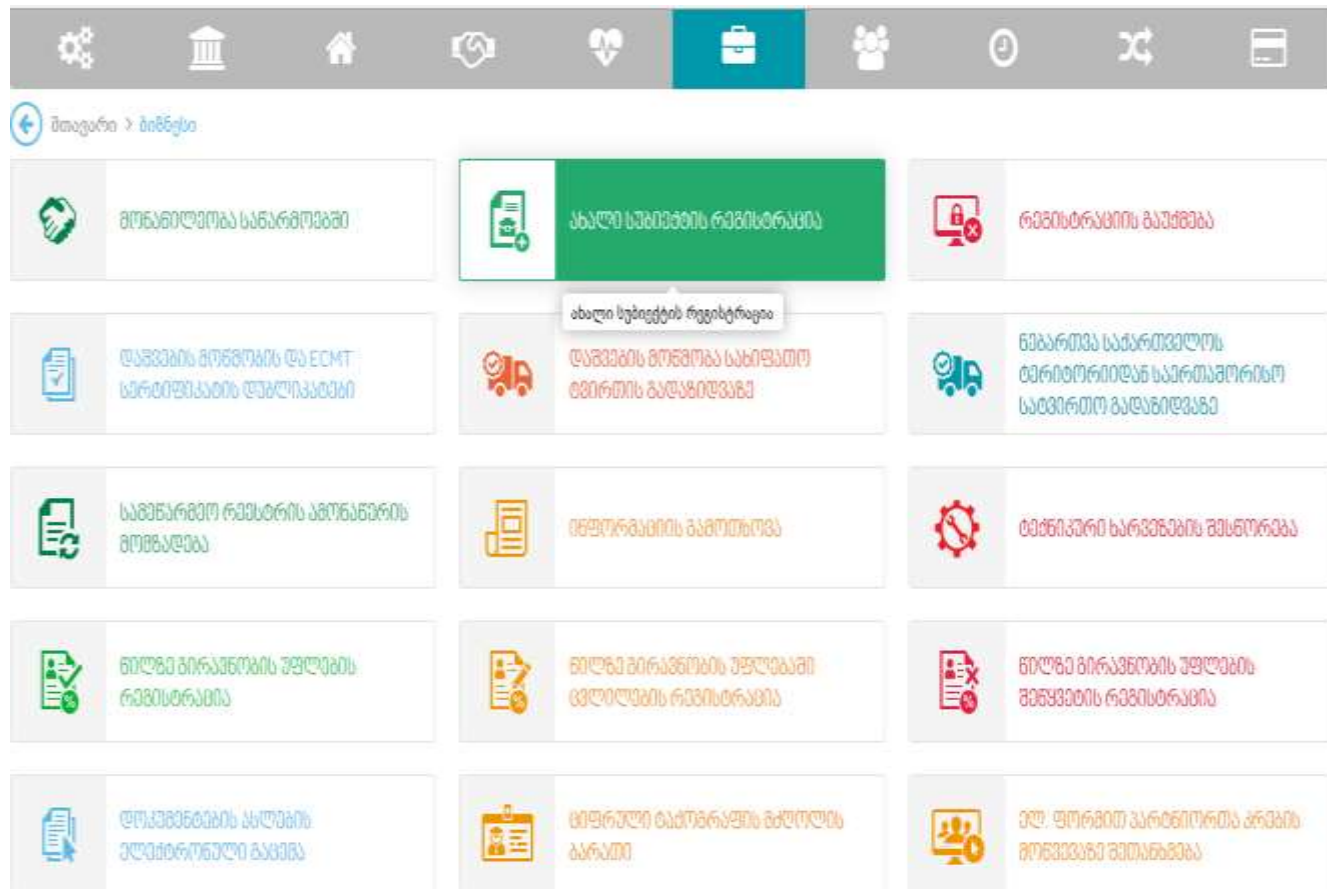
მთავარი > ბიზნესი

მონაწილეობა საწარმოებში

ახალი სუბიექტის რეგისტრაცია

ახალი სუბიექტის რეგისტრაცია

რეგისტრაციის გაუქმება

დაშვების მოწმობის და ECMT სერტიფიკატის დუბლიკატები

დაშვების მოწმობა სახიფათო ტვირთის გადაზიდვაზე

ნებართვა საქართველოს ტერიტორიიდან საერთაშორისო სატვირთო გადაზიდვაზე

სამეწარმეო რეესტრის ამონაწერის მომზადება

ინფორმაციის გამოთხოვა

ტექნიკური ხარვეზების შესწორება

წილზე გირავნობის უფლების რეგისტრაცია

წილზე გირავნობის უფლებაში ცვლილების რეგისტრაცია

წილზე გირავნობის უფლების შეწყვეტის რეგისტრაცია

დოკუმენტების ასლების ელექტრონული გაცემა

ციფრული ტაქოგრაფის ბარათის ბარათი

ელ. ფორმით პარტნიორთა კრების მოწვევაზე შეთანხმება